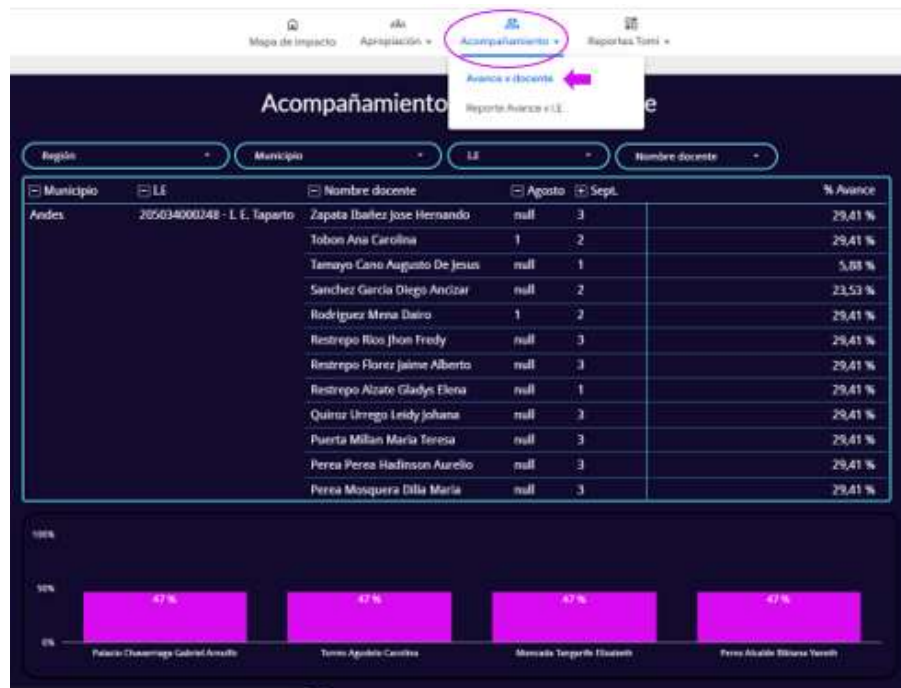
Mapa de impacto  Apropiación ▾  Acompañamiento ▾  Reportes Tomi ▾

Avance x docente
Reporte Avance x I.E.

Acompañamiento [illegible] e

Región ▾  Municipio ▾  I.E ▾  Nombre docente ▾

| ⊟ Municipio | ⊟ I.E | ⊟ Nombre docente | ⊟ Agosto | ⊞ Sept. | % Avance |
|---|---|---|---|---|---|
| Andes | 205034000248 - I. E. Taparto | Zapata Ibañez Jose Hernando | null | 3 | 29,41 % |
| | | Tobon Ana Carolina | 1 | 2 | 29,41 % |
| | | Tamayo Cano Augusto De Jesus | null | 1 | 5,88 % |
| | | Sanchez Garcia Diego Ancizar | null | 2 | 23,53 % |
| | | Rodriguez Mena Dairo | 1 | 2 | 29,41 % |
| | | Restrepo Rios Jhon Fredy | null | 3 | 29,41 % |
| | | Restrepo Florez Jaime Alberto | null | 3 | 29,41 % |
| | | Restrepo Alzate Gladys Elena | null | 1 | 29,41 % |
| | | Quiroz Urrego Leidy Johana | null | 3 | 29,41 % |
| | | Puerta Millan Maria Teresa | null | 3 | 29,41 % |
| | | Perea Perea Hadinson Aurelio | null | 3 | 29,41 % |
| | | Perea Mosquera Dilia Maria | null | 3 | 29,41 % |

100%
50%
0%
47 %  47 %  47 %  47 %
Palacio Chavarriaga Gabriel Arnulfo  Torres Agudelo Carolina  Moncada Tangarife Elizabeth  Perez Alcalde Bibiana Yaneth